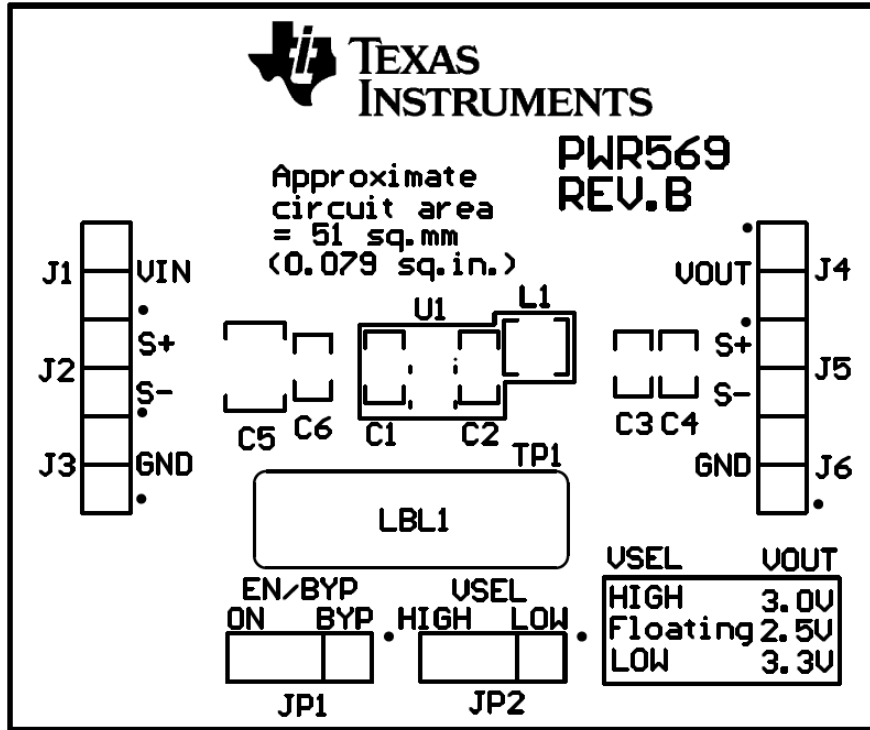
TEXAS INSTRUMENTS

PWR569
REV.B

Approximate circuit area = 51 sq.mm (0.079 sq.in.)

J1 VIN
J2 S+ S-
J3 GND

U1 L1
C5 C6 C1 C2
C3 C4
TP1

VOUT J4
S+ J5 S-
GND J6

LBL1

EN/BYP
ON BYP
JP1

VSEL
HIGH LOW
JP2

| VSEL | VOUT |
|---|---|
| HIGH | 3.0V |
| Floating | 2.5V |
| LOW | 3.3V |